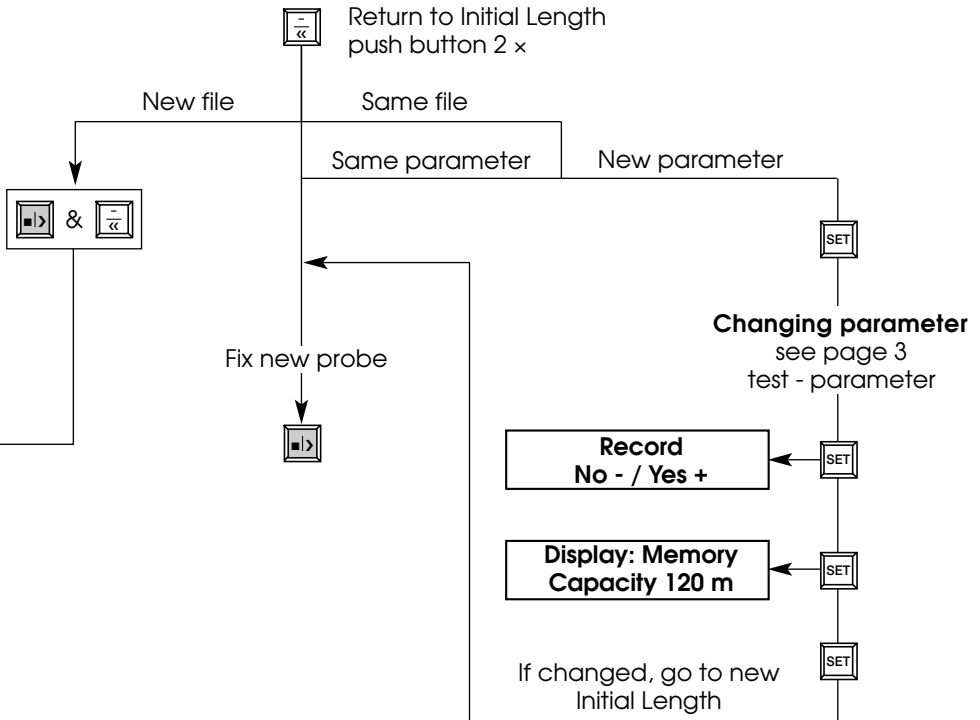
Return to Initial Length
push button 2 ×

New file

Same file

Same parameter

New parameter

&

SET

Fix new probe

**Changing parameter**
see page 3
test - parameter

**Record**
**No - / Yes +**

SET

**Display: Memory**
**Capacity 120 m**

SET

SET

If changed, go to new
Initial Length